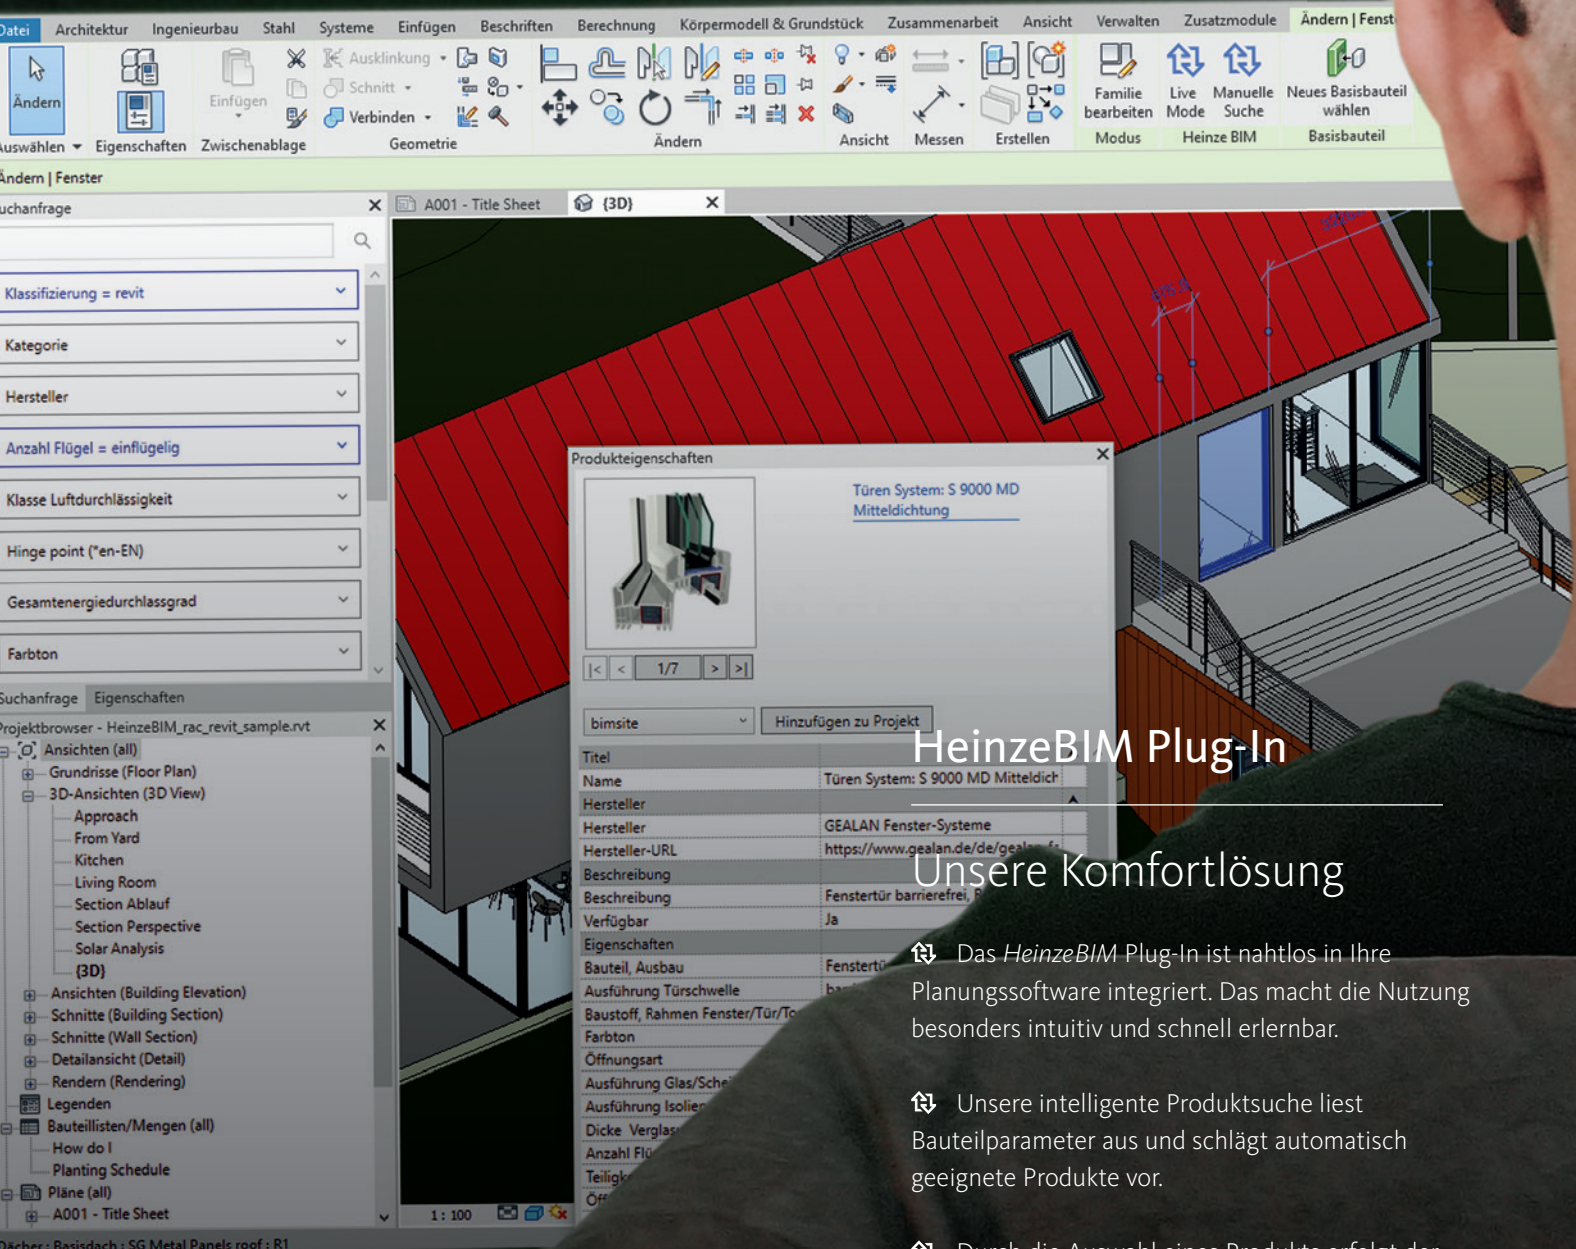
Datei Architektur Ingenieurbau Stahl Systeme Einfügen Beschriften Berechnung Körpermodell & Grundstück Zusammenarbeit Ansicht Verwalten Zusatzmodule Ändern | Fenst

Ändern Auswählen Eigenschaften Einfügen Zwischenablage Ausklinkung Schnitt Verbinden Geometrie Ändern Ansicht Messen Erstellen Familie bearbeiten Modus Live Mode Manuelle Suche Heinze BIM Neues Basisbauteil wählen Basisbauteil

Ändern | Fenster

Suchanfrage

Klassifizierung = revit
Kategorie
Hersteller
Anzahl Flügel = einflügelig
Klasse Luftdurchlässigkeit
Hinge point (*en-EN)
Gesamtenergiedurchlassgrad
Farbton

Suchanfrage Eigenschaften

Projektbrowser - HeinzeBIM_rac_revit_sample.rvt
Ansichten (all)
Grundrisse (Floor Plan)
3D-Ansichten (3D View)
Approach
From Yard
Kitchen
Living Room
Section Ablauf
Section Perspective
Solar Analysis
{3D}
Ansichten (Building Elevation)
Schnitte (Building Section)
Schnitte (Wall Section)
Detailansicht (Detail)
Rendern (Rendering)
Legenden
Bauteillisten/Mengen (all)
How do I
Planting Schedule
Pläne (all)
A001 - Title Sheet

Dächer : Basisdach : SG Metal Panels roof : R1

A001 - Title Sheet {3D}

1 : 100

Produkteigenschaften

Türen System: S 9000 MD Mitteldichtung

1/7

bimsite Hinzufügen zu Projekt

| Titel | |
|---|---|
| Name | Türen System: S 9000 MD Mitteldich |
| Hersteller | |
| Hersteller | GEALAN Fenster-Systeme |
| Hersteller-URL | https://www.gealan.de/de/geal |
| Beschreibung | |
| Beschreibung | Fenstertür barrierefrei, |
| Verfügbar | Ja |
| Eigenschaften | |
| Bauteil, Ausbau | Fenstertü |
| Ausführung Türschwelle | ba |
| Baustoff, Rahmen Fenster/Tür/To | |
| Farbton | |
| Öffnungsart | |
| Ausführung Glas/Sche | |
| Ausführung Isolie | |
| Dicke Verglas | |
| Anzahl Flü | |
| Teiligk | |
| Öff | |

HeinzeBIM Plug-In

Unsere Komfortlösung

Das *HeinzeBIM* Plug-In ist nahtlos in Ihre Planungssoftware integriert. Das macht die Nutzung besonders intuitiv und schnell erlernbar.

Unsere intelligente Produktsuche liest Bauteilparameter aus und schlägt automatisch geeignete Produkte vor.

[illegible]